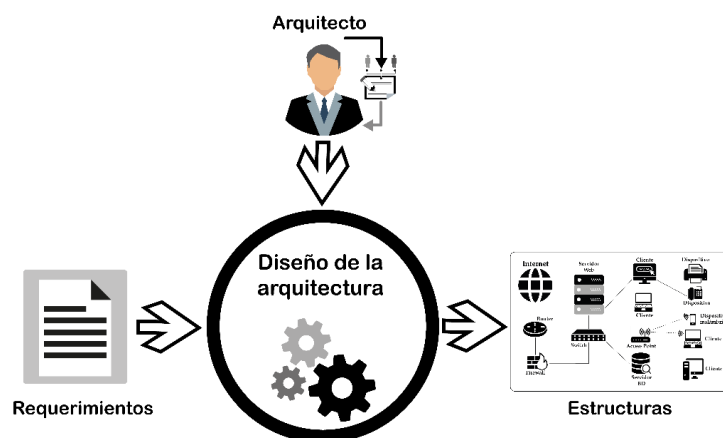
Arquitecto

Diseño de la arquitectura

Requerimientos

Estructuras

Internet

Servidor Web

Cliente

Dispositivo

Dispositivo

Router

Cliente

Dispositivo inalámbrico

Switch

Access Point

Cliente

DHCP

Servidor BD

Cliente